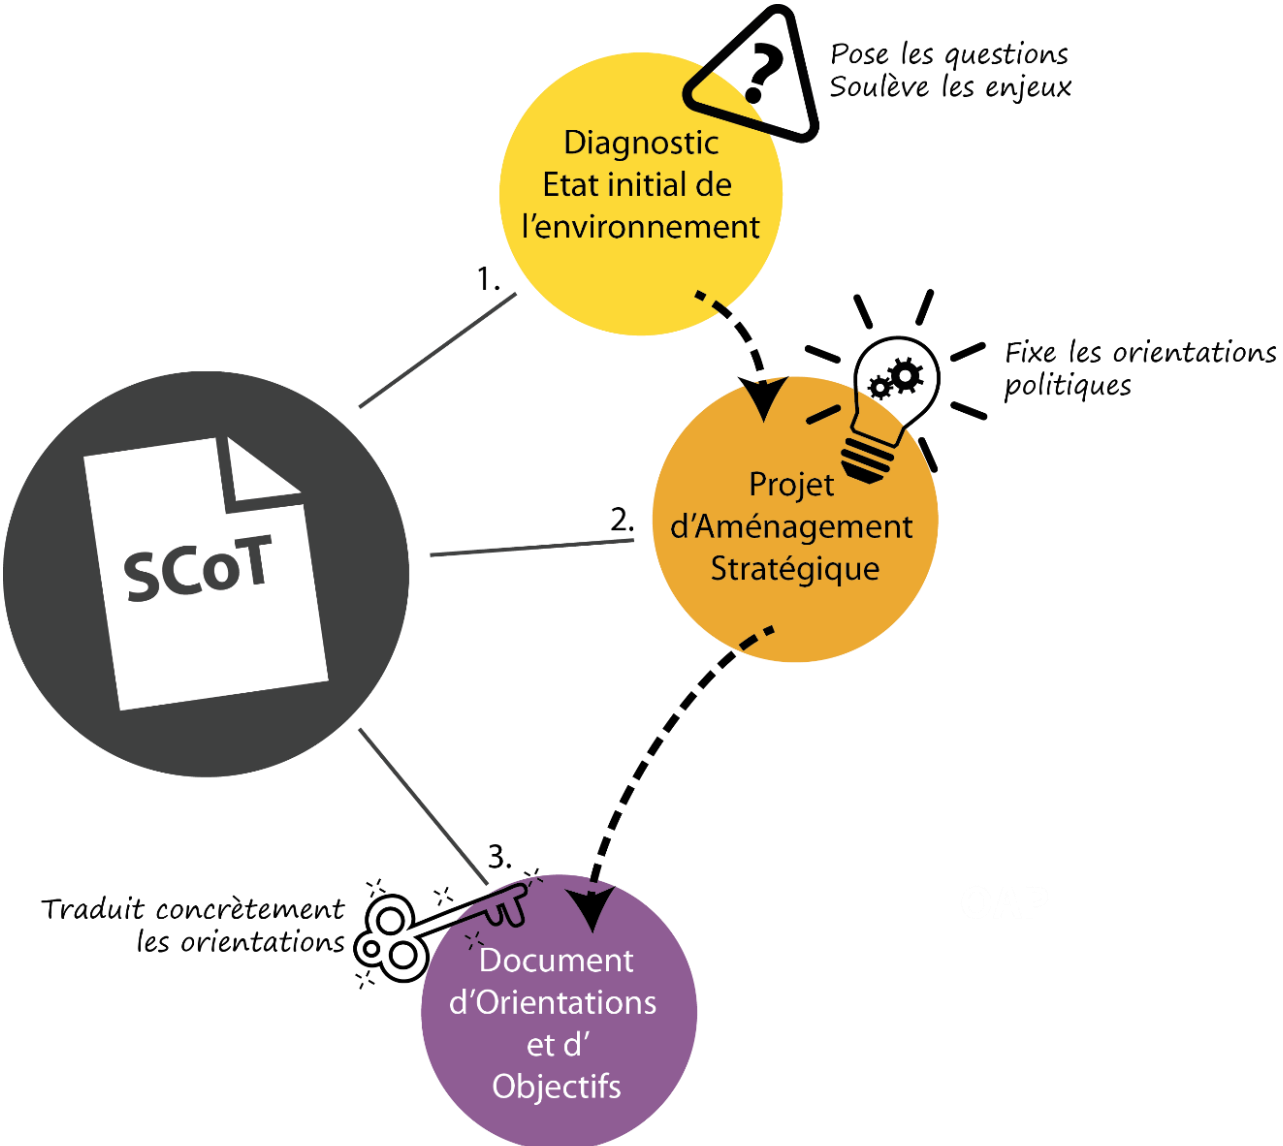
Pose les questions
Soulève les enjeux

Diagnostic
Etat initial de
l'environnement

1.

Fixe les orientations
politiques

SCoT

2.

Projet
d'Aménagement
Stratégique

3.

Traduit concrètement
les orientations

Document
d'Orientations
et d'
Objectifs